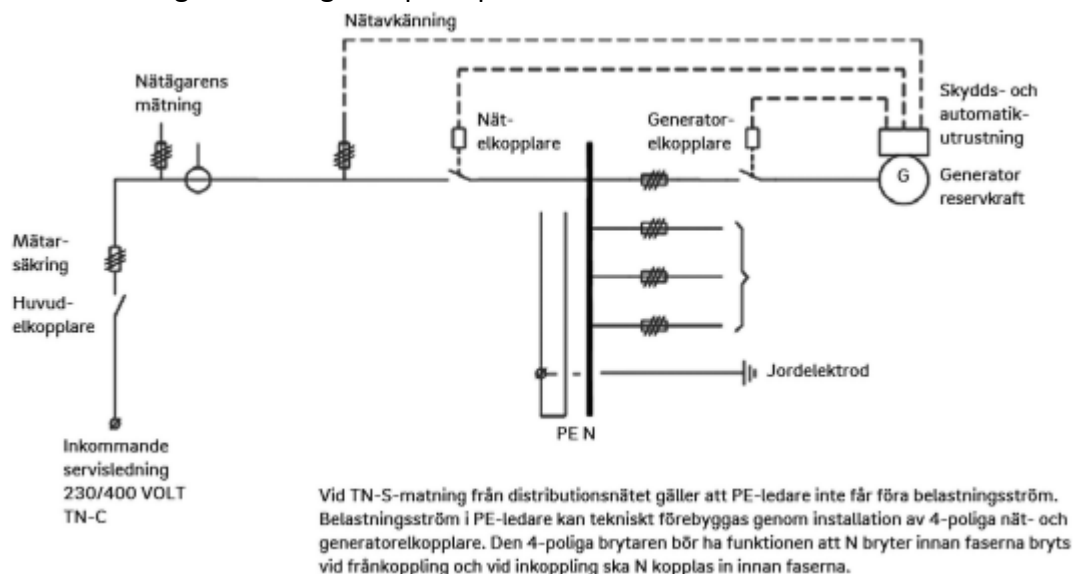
Nätavkänning

Nätägarens mätning

Nät-elkopplare

Generator-elkopplare

Skydds- och automatik-utrustning

G

Generator reservkraft

Mätar-säkring

Huvud-elkopplare

Jordelektrod

PE N

Inkommande servisledning 230/400 VOLT TN-C

Vid TN-S-matning från distributionsnätet gäller att PE-ledare inte får föra belastningsström. Belastningsström i PE-ledare kan tekniskt förebyggas genom installation av 4-poliga nät- och generatorelkopplare. Den 4-poliga brytaren bör ha funktionen att N bryter innan faserna bryts vid frånkoppling och vid inkoppling ska N kopplas in innan faserna.